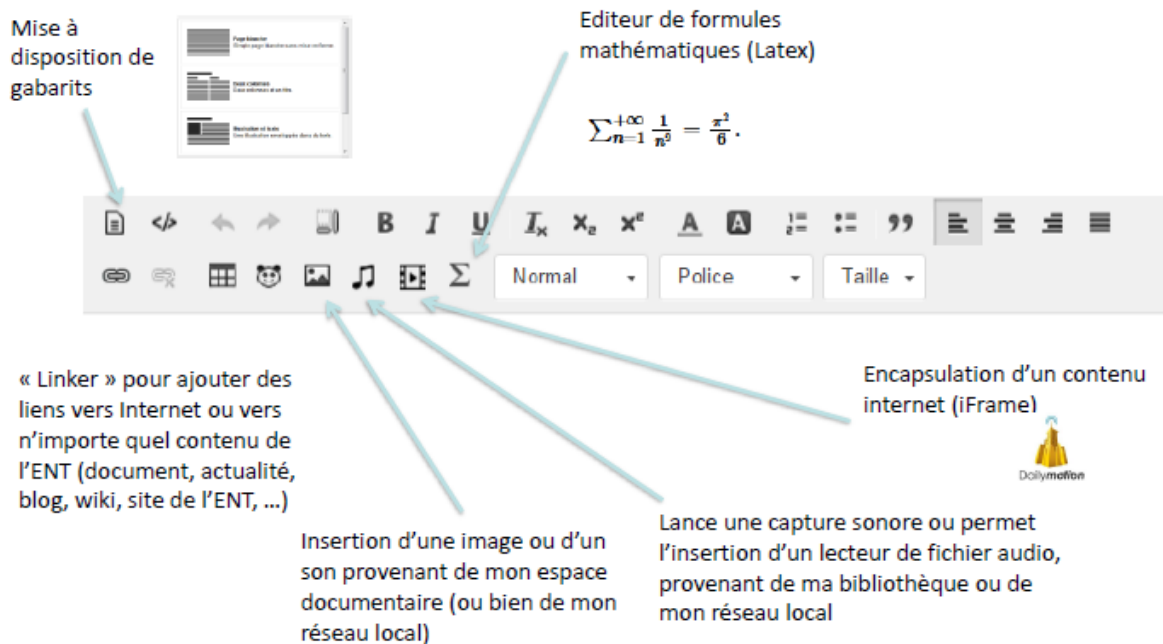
Mise à disposition de gabarits

Editeur de formules mathématiques (Latex)

$\sum_{n=1}^{+\infty} \frac{1}{n^2} = \frac{\pi^2}{6}.$

Normal
Police
Taille

« Linker » pour ajouter des liens vers Internet ou vers n'importe quel contenu de l'ENT (document, actualité, blog, wiki, site de l'ENT, …)

Encapsulation d'un contenu internet (iFrame)

Dailymotion

Insertion d'une image ou d'un son provenant de mon espace documentaire (ou bien de mon réseau local)

Lance une capture sonore ou permet l'insertion d'un lecteur de fichier audio, provenant de ma bibliothèque ou de mon réseau local